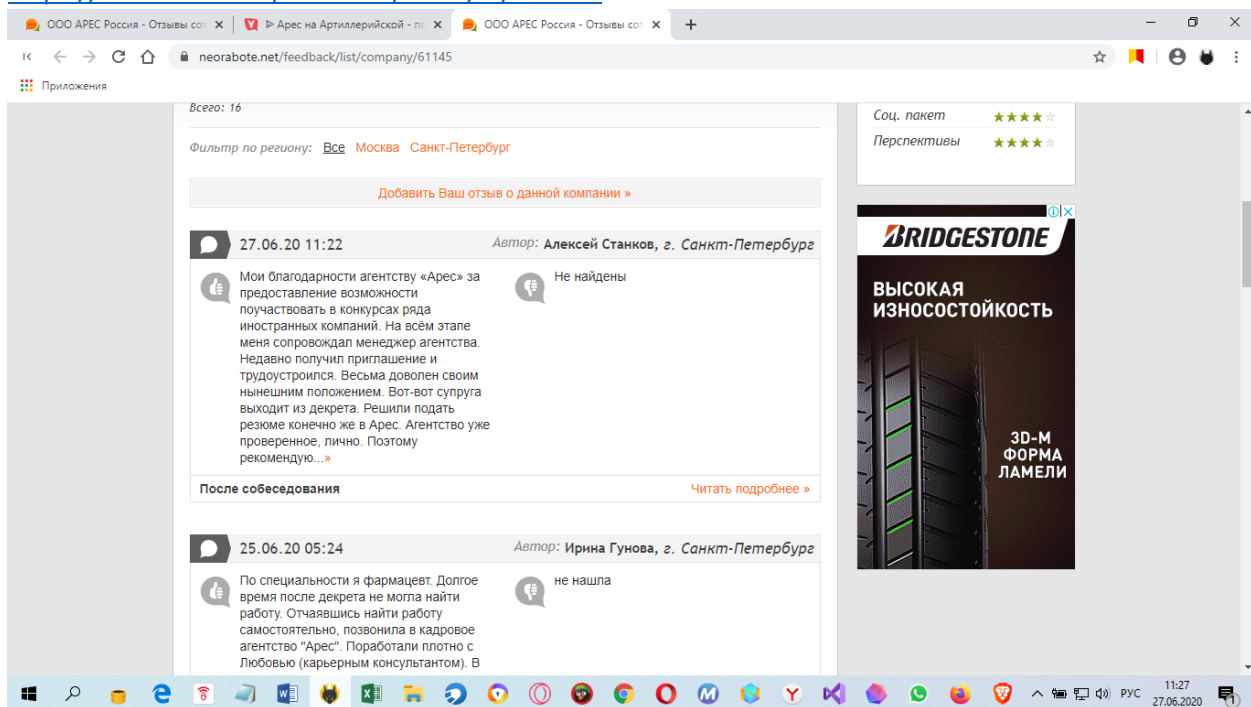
ООО АРЕС Россия - Отзывы сот ×
▷ Арес на Артиллерийской - п ×
ООО АРЕС Россия - Отзывы сот ×
+

neorabote.net/feedback/list/company/61145

Приложения

Всего: 16

Фильтр по региону: Все Москва Санкт-Петербург

Добавить Ваш отзыв о данной компании »

27.06.20 11:22 Автор: Алексей Станков, г. Санкт-Петербург

Мои благодарности агентству «Арес» за предоставление возможности поучаствовать в конкурсах ряда иностранных компаний. На всём этапе меня сопровождал менеджер агентства. Недавно получил приглашение и трудоустроился. Весьма доволен своим нынешним положением. Вот-вот супруга выходит из декрета. Решили подать резюме конечно же в Арес. Агентство уже проверенное, лично. Поэтому рекомендую...»

Не найдены

После собеседования Читать подробнее »

25.06.20 05:24 Автор: Ирина Гунова, г. Санкт-Петербург

По специальности я фармацевт. Долгое время после декрета не могла найти работу. Отчаявшись найти работу самостоятельно, позвонила в кадровое агентство "Арес". Поработали плотно с Любовью (карьерным консультантом). В

не нашла

Соц. пакет ★★★★☆
Перспективы ★★★★☆

BRIDGESTONE
ВЫСОКАЯ ИЗНОСОСТОЙКОСТЬ
3D-M ФОРМА ЛАМЕЛИ

РУС 11:27 27.06.2020